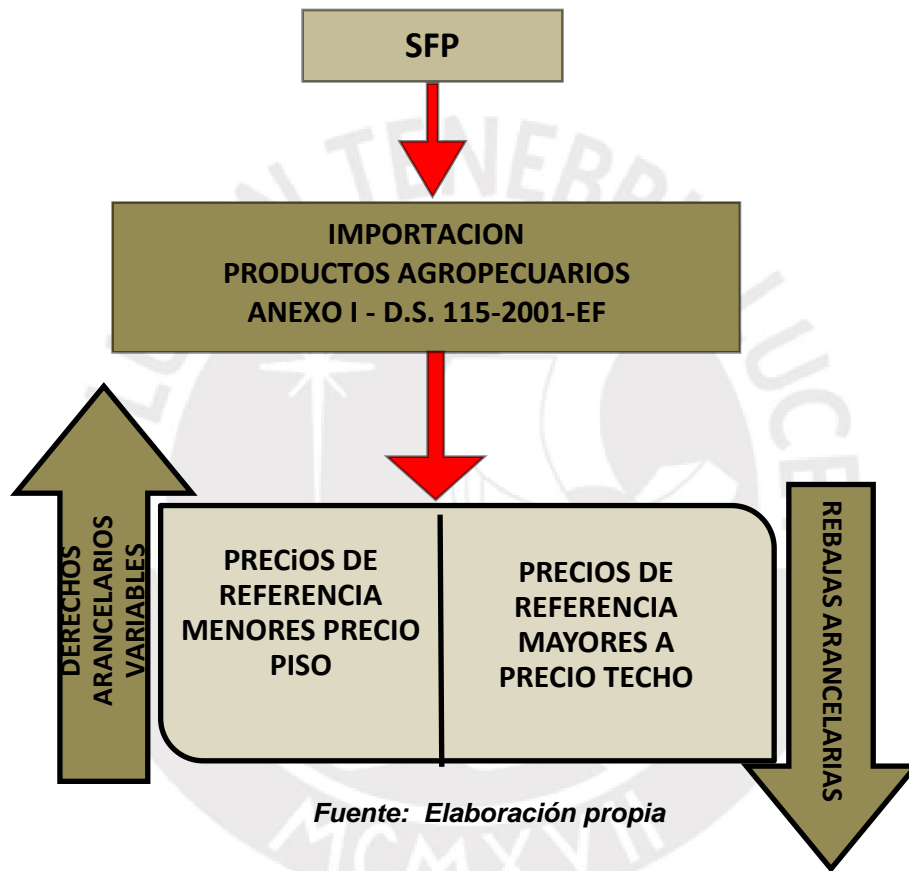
SFP

IMPORTACION
PRODUCTOS AGROPECUARIOS
ANEXO I - D.S. 115-2001-EF

DERECHOS ARANCELARIOS VARIABLES

PRECiOS DE REFERENCIA MENORES PRECIO PISO

PRECIOS DE REFERENCIA MAYORES A PRECIO TECHO

REBAJAS ARANCELARIAS

Fuente: Elaboración propia